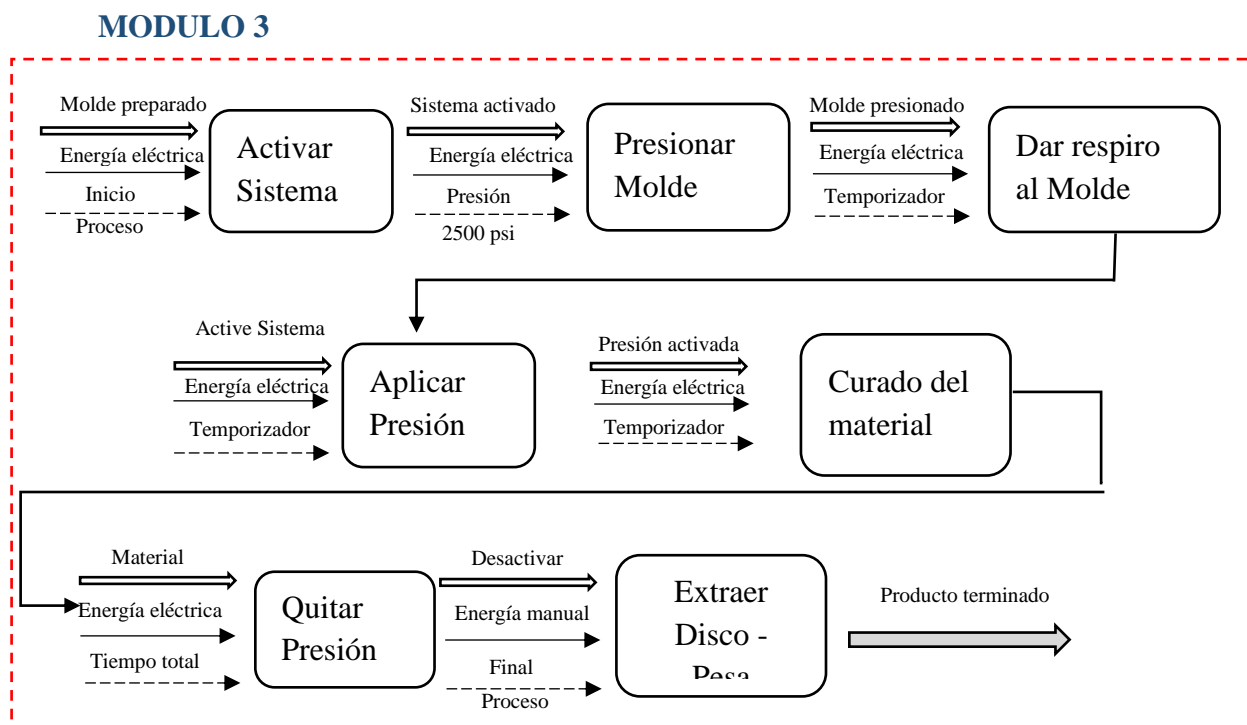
MODULO 3

Molde preparado
Energía eléctrica
Inicio
Proceso

Activar Sistema

Sistema activado
Energía eléctrica
Presión
2500 psi

Presionar Molde

Molde presionado
Energía eléctrica
Temporizador

Dar respiro al Molde

Active Sistema
Energía eléctrica
Temporizador

Aplicar Presión

Presión activada
Energía eléctrica
Temporizador

Curado del material

Material
Energía eléctrica
Tiempo total

Quitar Presión

Desactivar
Energía manual
Final
Proceso

Extraer Disco - Pesa

Producto terminado